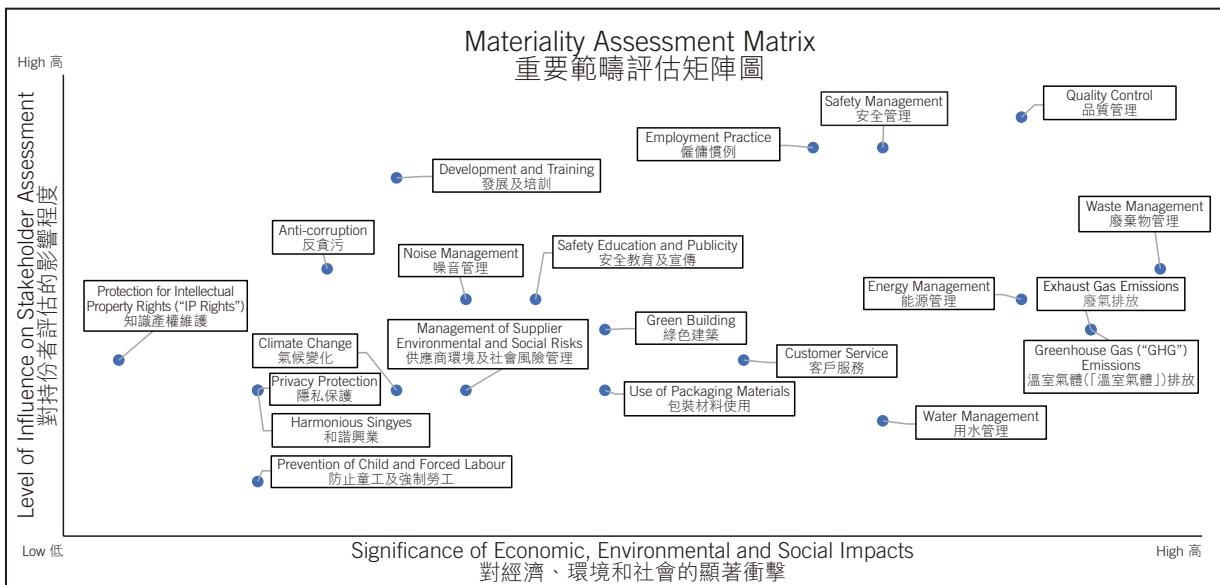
Materiality Assessment Matrix
重要範疇評估矩陣圖

High 高

Level of Influence on Stakeholder Assessment
對持份者評估的影響程度

Quality Control
品質管理

Safety Management
安全管理

Employment Practice
僱傭慣例

Development and Training
發展及培訓

Waste Management
廢棄物管理

Anti-corruption
反貪污

Noise Management
噪音管理

Safety Education and Publicity
安全教育及宣傳

Energy Management
能源管理

Exhaust Gas Emissions
廢氣排放

Protection for Intellectual Property Rights ("IP Rights")
知識產權維護

Management of Supplier Environmental and Social Risks
供應商環境及社會風險管理

Green Building
綠色建築

Climate Change
氣候變化

Greenhouse Gas ("GHG") Emissions
溫室氣體(「溫室氣體」)排放

Customer Service
客戶服務

Privacy Protection
隱私保護

Use of Packaging Materials
包裝材料使用

Harmonious Singyes
和諧興業

Water Management
用水管理

Prevention of Child and Forced Labour
防止童工及強制勞工

Low 低

Significance of Economic, Environmental and Social Impacts
對經濟、環境和社會的顯著衝擊

High 高